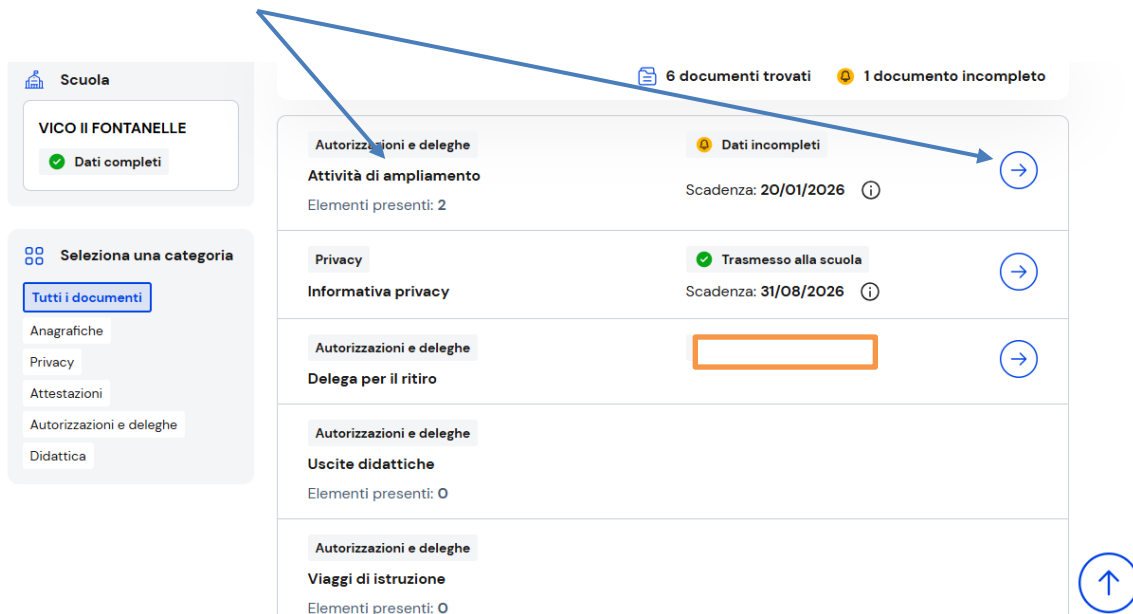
Scuola

VICO II FONTANELLE

Dati completi

Seleziona una categoria

Tutti i documenti

Anagrafiche

Privacy

Attestazioni

Autorizzazioni e deleghe

Didattica

6 documenti trovati

1 documento incompleto

Autorizzazioni e deleghe

Attività di ampliamento

Elementi presenti: 2

Dati incompleti

Scadenza: 20/01/2026

Privacy

Informativa privacy

Trasmesso alla scuola

Scadenza: 31/08/2026

Autorizzazioni e deleghe

Delega per il ritiro

Autorizzazioni e deleghe

Uscite didattiche

Elementi presenti: 0

Autorizzazioni e deleghe

Viaggi di istruzione

Elementi presenti: 0